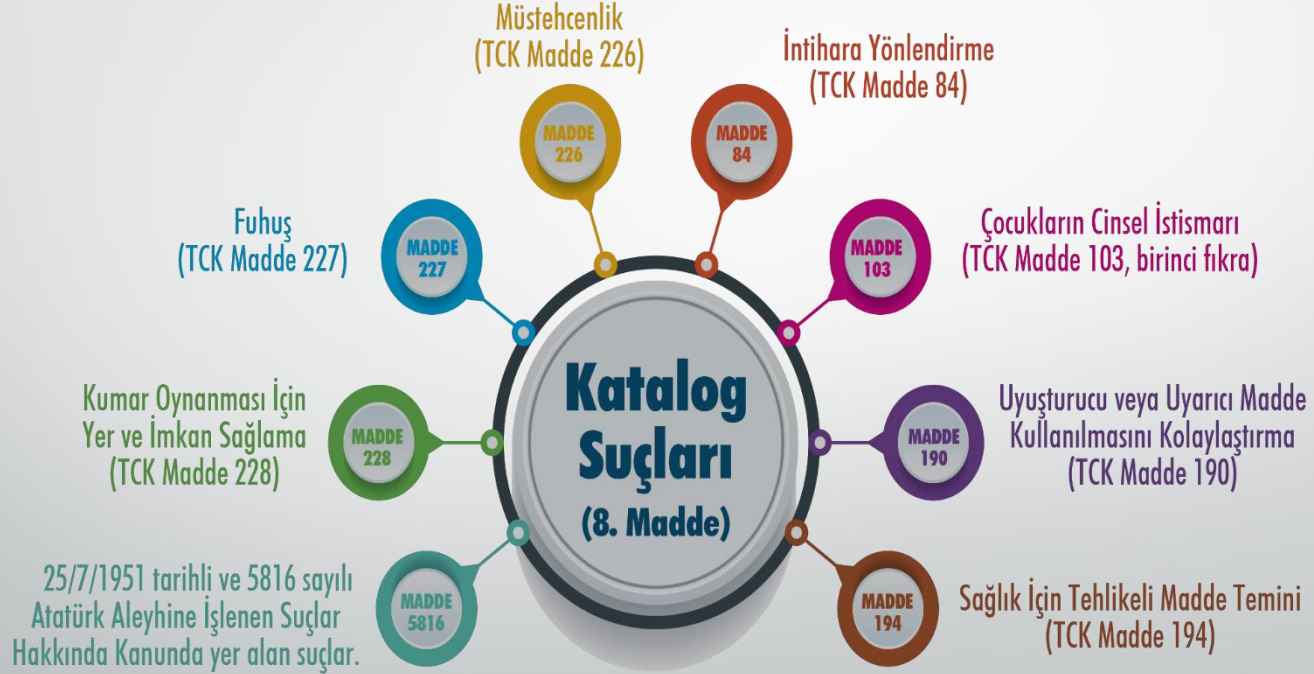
Müstehcenlik
(TCK Madde 226)

MADDE
226

İntihara Yönlendirme
(TCK Madde 84)

MADDE
84

Fuhuş
(TCK Madde 227)

MADDE
227

Çocukların Cinsel İstismarı
(TCK Madde 103, birinci fıkra)

MADDE
103

Katalog
Suçları
(8. Madde)

Kumar Oynanması İçin
Yer ve İmkan Sağlama
(TCK Madde 228)

MADDE
228

Uyuşturucu veya Uyarıcı Madde
Kullanılmasını Kolaylaştırma
(TCK Madde 190)

MADDE
190

25/7/1951 tarihli ve 5816 sayılı
Atatürk Aleyhine İşlenen Suçlar
Hakkında Kanunda yer alan suçlar.

MADDE
5816

Sağlık İçin Tehlikeli Madde Temini
(TCK Madde 194)

MADDE
194